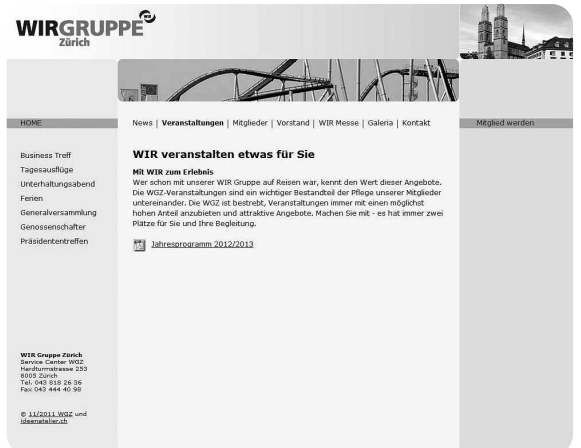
WIRGRUPPE
Zürich

HOME

News | Veranstaltungen | Mitglieder | Vorstand | WIR Messe | Galeria | Kontakt

Mitglied werden

Business Treff
Tagesausflüge
Unterhaltungsabend
Ferien
Generalversammlung
Genossenschafter
Präsidententreffen

WIR veranstalten etwas für Sie

Mit WIR zum Erlebnis
Wer schon mit unserer WIR Gruppe auf Reisen war, kennt den Wert dieser Angebote. Die WGZ-Veranstaltungen sind ein wichtiger Bestandteil der Pflege unserer Mitglieder untereinander. Die WGZ ist bestrebt, Veranstaltungen immer mit einen möglichst hohen Anteil anzubieten und attraktive Angebote. Machen Sie mit - es hat immer zwei Plätze für Sie und Ihre Begleitung.

Jahresprogramm 2012/2013

WIR Gruppe Zürich
Service Center WGZ
Hardturmstrasse 253
8005 Zürich
Tel. 043 818 26 36
Fax 043 444 40 98

© 11/2011 WGZ und ideenatelier.ch